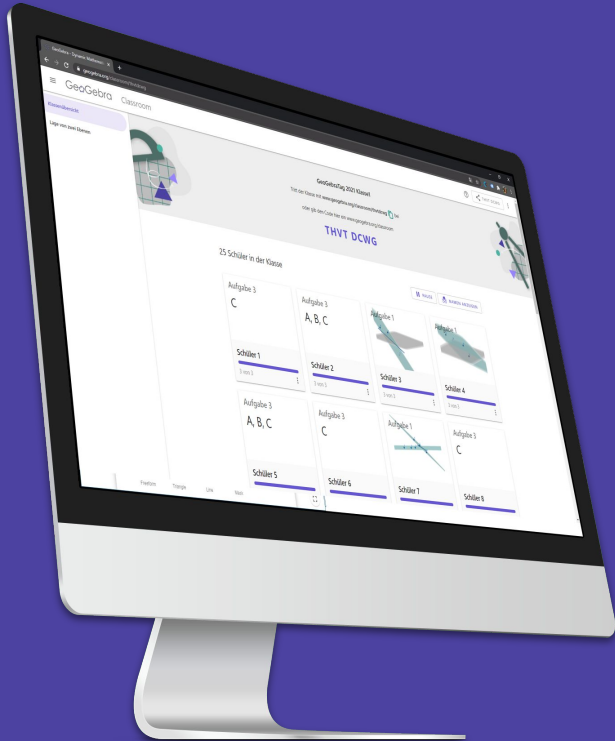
GeoGebra - Dynamic Mathem ×

geogebra.org/classroom/

GeoGebra Classroom

Klassenübersicht

Lage von zwei Ebenen

GeoGebraTag 2021 Klasse!

Tritt der Klasse mit www.geogebra.org/classroom/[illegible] bei

oder gib den Code hier ein www.geogebra.org/classroom

THVT DCWG

25 Schüler in der Klasse

Aufgabe 3
C
Schüler 1
3 von 3

Aufgabe 3
A, B, C
Schüler 2
3 von 3

Aufgabe 1
Schüler 3
3 von 3

Aufgabe 1
Schüler 4
3 von 3

Aufgabe 3
A, B, C
Schüler 5

Aufgabe 3
C
Schüler 6

Aufgabe 1
Schüler 7

Aufgabe 3
C
Schüler 8

Freeform Triangle Line Nam